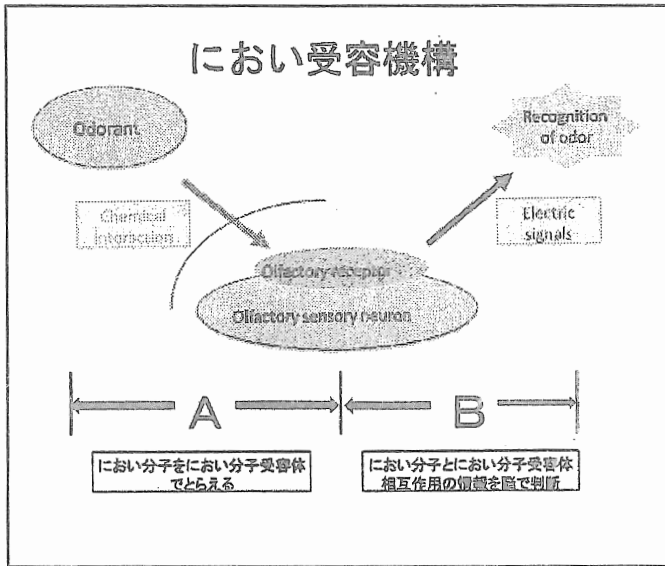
におい受容機構

Odorant

Recognition of odor

Chemical interaction

Electric signals

Olfactory receptor

Olfactory sensory neuron

A

B

におい分子をにおい分子受容体でとらえる

におい分子とにおい分子受容体相互作用の情報を脳で判断